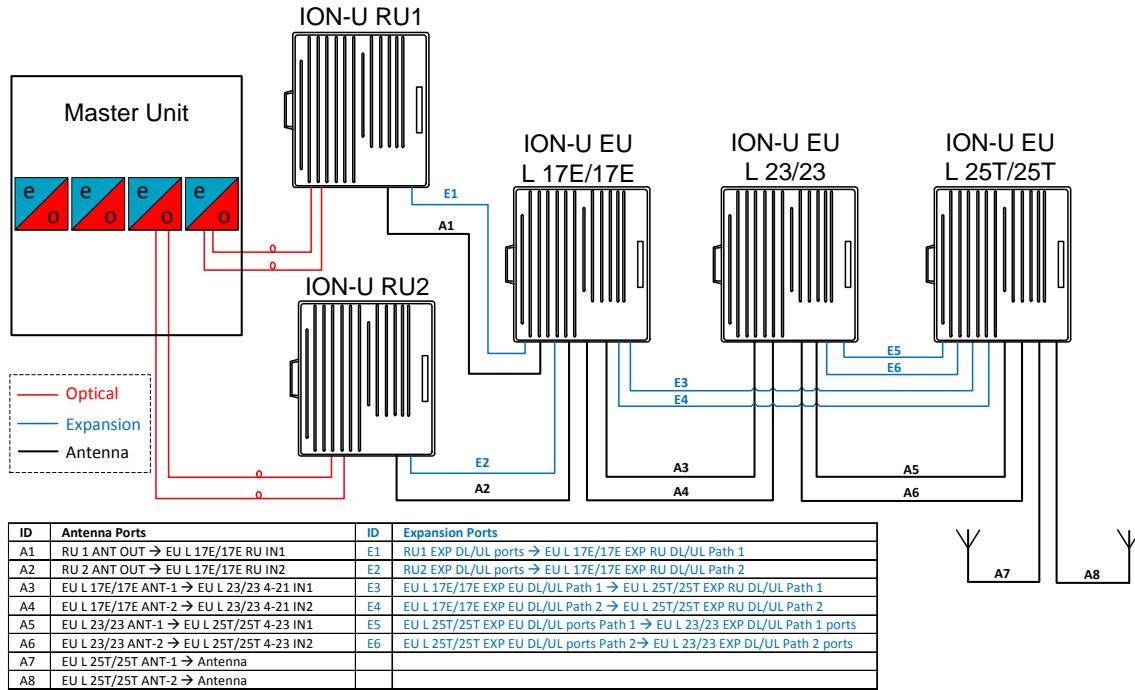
ION-U RU1

Master Unit

e o e o e o e o

ION-U EU L 17E/17E

ION-U EU L 23/23

ION-U EU L 25T/25T

E1

A1

ION-U RU2

Optical
Expansion
Antenna

E5
E6
E3
E4
E2
A3
A5
A2
A4
A6
A7
A8

| ID | Antenna Ports | ID | Expansion Ports |
|---|---|---|---|
| A1 | RU 1 ANT OUT → EU L 17E/17E RU IN1 | E1 | RU1 EXP DL/UL ports → EU L 17E/17E EXP RU DL/UL Path 1 |
| A2 | RU 2 ANT OUT → EU L 17E/17E RU IN2 | E2 | RU2 EXP DL/UL ports → EU L 17E/17E EXP RU DL/UL Path 2 |
| A3 | EU L 17E/17E ANT-1 → EU L 23/23 4-21 IN1 | E3 | EU L 17E/17E EXP EU DL/UL Path 1 → EU L 25T/25T EXP RU DL/UL Path 1 |
| A4 | EU L 17E/17E ANT-2 → EU L 23/23 4-21 IN2 | E4 | EU L 17E/17E EXP EU DL/UL Path 2 → EU L 25T/25T EXP RU DL/UL Path 2 |
| A5 | EU L 23/23 ANT-1 → EU L 25T/25T 4-23 IN1 | E5 | EU L 25T/25T EXP EU DL/UL ports Path 1 → EU L 23/23 EXP DL/UL Path 1 ports |
| A6 | EU L 23/23 ANT-2 → EU L 25T/25T 4-23 IN2 | E6 | EU L 25T/25T EXP EU DL/UL ports Path 2→ EU L 23/23 EXP DL/UL Path 2 ports |
| A7 | EU L 25T/25T ANT-1 → Antenna | | |
| A8 | EU L 25T/25T ANT-2 → Antenna | | |